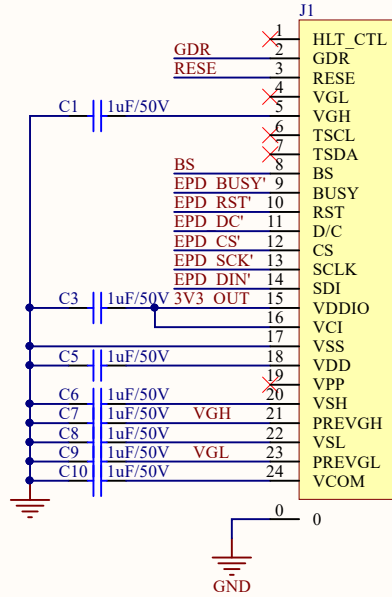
J1

1 HLT_CTL
GDR 2 GDR
RESE 3 RESE
4 VGL
C1 1uF/50V 5 VGH
6 TSCL
7 TSDA
BS 8 BS
EPD BUSY' 9 BUSY
EPD RST' 10 RST
EPD DC' 11 D/C
EPD CS' 12 CS
EPD SCK' 13 SCLK
EPD DIN' 14 SDI
C3 1uF/50V 3V3 OUT 15 VDDIO
16 VCI
17 VSS
C5 1uF/50V 18 VDD
19 VPP
C6 1uF/50V 20 VSH
C7 1uF/50V VGH 21 PREVGH
C8 1uF/50V 22 VSL
C9 1uF/50V VGL 23 PREVGL
C10 1uF/50V 24 VCOM

0 0

GND